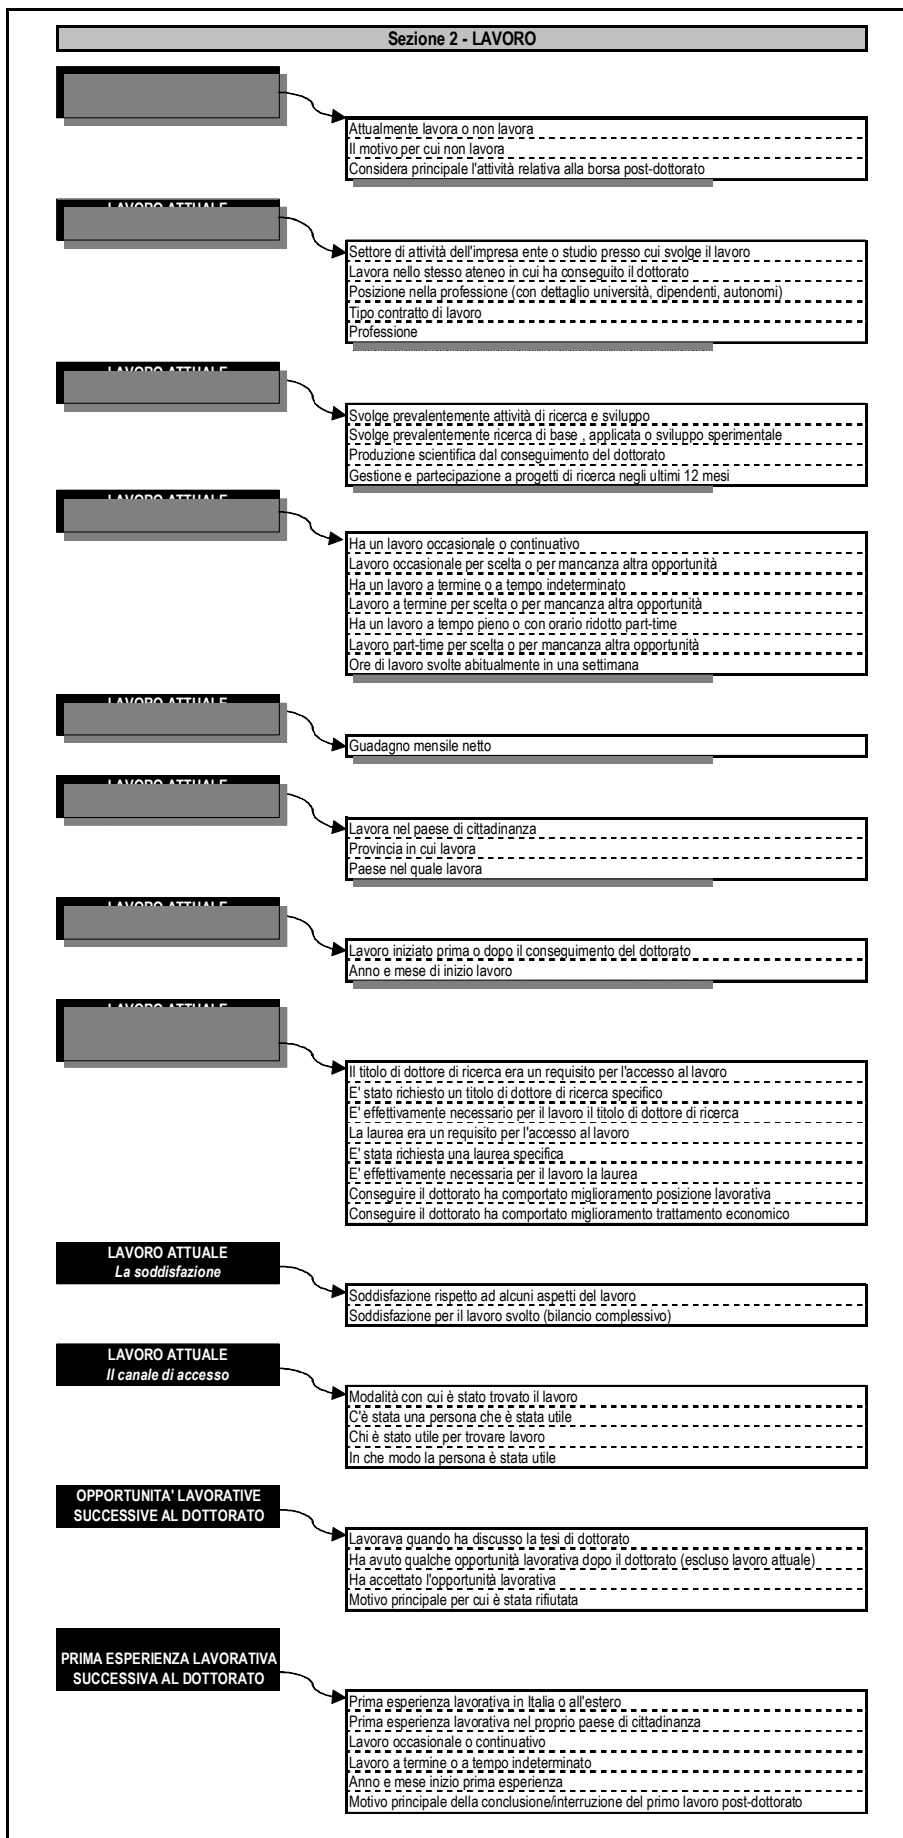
Sezione 2 - LAVORO

Attualmente lavora o non lavora
Il motivo per cui non lavora
Considera principale l'attività relativa alla borsa post-dottorato

LAVORO ATTUALE

Settore di attività dell'impresa ente o studio presso cui svolge il lavoro
Lavora nello stesso ateneo in cui ha conseguito il dottorato
Posizione nella professione (con dettaglio università, dipendenti, autonomi)
Tipo contratto di lavoro
Professione

LAVORO ATTUALE

Svolge prevalentemente attività di ricerca e sviluppo
Svolge prevalentemente ricerca di base , applicata o sviluppo sperimentale
Produzione scientifica dal conseguimento del dottorato
Gestione e partecipazione a progetti di ricerca negli ultimi 12 mesi

LAVORO ATTUALE

Ha un lavoro occasionale o continuativo
Lavoro occasionale per scelta o per mancanza altra opportunità
Ha un lavoro a termine o a tempo indeterminato
Lavoro a termine per scelta o per mancanza altra opportunità
Ha un lavoro a tempo pieno o con orario ridotto part-time
Lavoro part-time per scelta o per mancanza altra opportunità
Ore di lavoro svolte abitualmente in una settimana

LAVORO ATTUALE

Guadagno mensile netto

LAVORO ATTUALE

Lavora nel paese di cittadinanza
Provincia in cui lavora
Paese nel quale lavora

LAVORO ATTUALE

Lavoro iniziato prima o dopo il conseguimento del dottorato
Anno e mese di inizio lavoro

LAVORO ATTUALE

Il titolo di dottore di ricerca era un requisito per l'accesso al lavoro
E' stato richiesto un titolo di dottore di ricerca specifico
E' effettivamente necessario per il lavoro il titolo di dottore di ricerca
La laurea era un requisito per l'accesso al lavoro
E' stata richiesta una laurea specifica
E' effettivamente necessaria per il lavoro la laurea
Conseguire il dottorato ha comportato miglioramento posizione lavorativa
Conseguire il dottorato ha comportato miglioramento trattamento economico

LAVORO ATTUALE
La soddisfazione

Soddisfazione rispetto ad alcuni aspetti del lavoro
Soddisfazione per il lavoro svolto (bilancio complessivo)

LAVORO ATTUALE
Il canale di accesso

Modalità con cui è stato trovato il lavoro
C'è stata una persona che è stata utile
Chi è stato utile per trovare lavoro
In che modo la persona è stata utile

OPPORTUNITA' LAVORATIVE SUCCESSIVE AL DOTTORATO

Lavorava quando ha discusso la tesi di dottorato
Ha avuto qualche opportunità lavorativa dopo il dottorato (escluso lavoro attuale)
Ha accettato l'opportunità lavorativa
Motivo principale per cui è stata rifiutata

PRIMA ESPERIENZA LAVORATIVA SUCCESSIVA AL DOTTORATO

Prima esperienza lavorativa in Italia o all'estero
Prima esperienza lavorativa nel proprio paese di cittadinanza
Lavoro occasionale o continuativo
Lavoro a termine o a tempo indeterminato
Anno e mese inizio prima esperienza
Motivo principale della conclusione/interruzione del primo lavoro post-dottorato